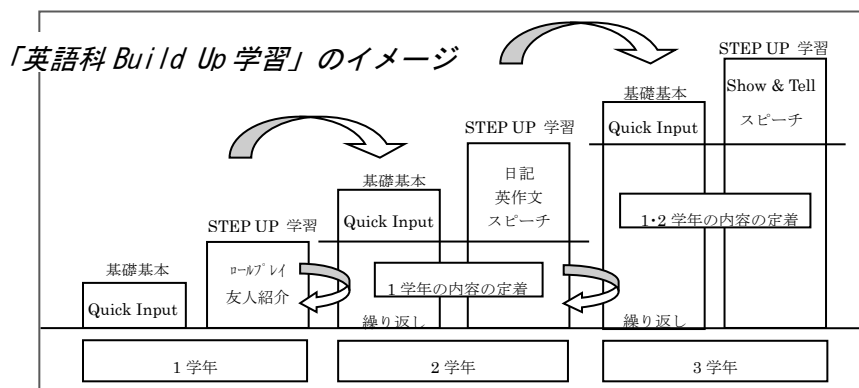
「英語科 Build Up 学習」のイメージ

STEP UP 学習
Show & Tell
スピーチ

基礎基本
Quick Input

STEP UP 学習
日記
英作文
スピーチ

1・2 学年の内容の定着

基礎基本
Quick Input

STEP UP 学習
ロールプレイ
友人紹介

基礎基本
Quick Input

1 学年の内容の定着

繰り返し

繰り返し

1 学年

2 学年

3 学年